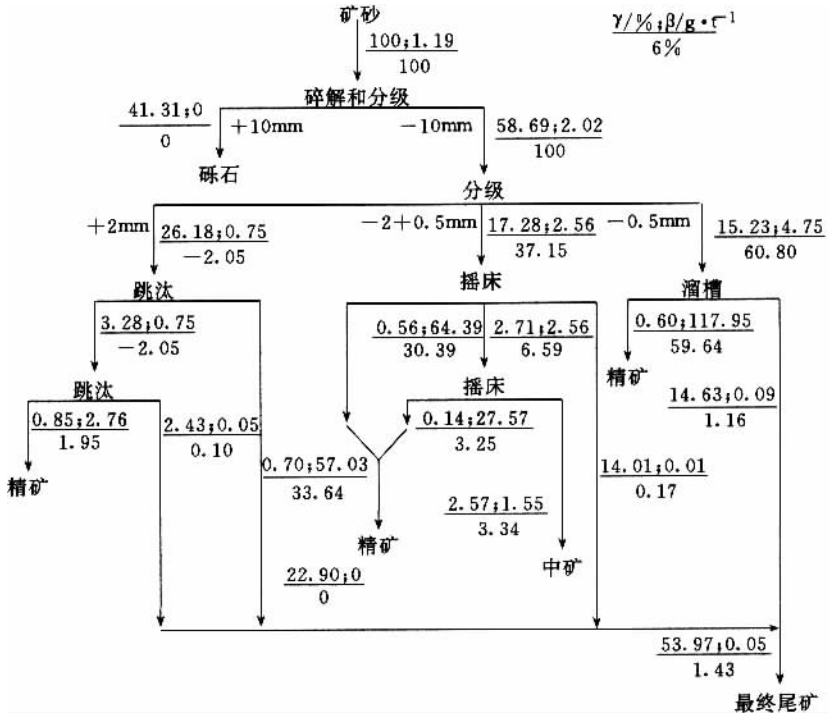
矿砂

$\frac{100;1.19}{100}$

$\frac{\gamma/\%;\beta/g\cdot t^{-1}}{6\%}$

碎解和分级

$\frac{41.31;0}{0}$

+10mm

−10mm

$\frac{58.69;2.02}{100}$

砾石

分级

+2mm

$\frac{26.18;0.75}{-2.05}$

−2+0.5mm

$\frac{17.28;2.56}{37.15}$

−0.5mm

$\frac{15.23;4.75}{60.80}$

跳汰

摇床

溜槽

$\frac{3.28;0.75}{-2.05}$

$\frac{0.56;64.39}{30.39}$

$\frac{2.71;2.56}{6.59}$

$\frac{0.60;117.95}{59.64}$

精矿

跳汰

摇床

$\frac{0.85;2.76}{1.95}$

$\frac{2.43;0.05}{0.10}$

$\frac{0.14;27.57}{3.25}$

$\frac{14.63;0.09}{1.16}$

精矿

$\frac{0.70;57.03}{33.64}$

$\frac{14.01;0.01}{0.17}$

$\frac{2.57;1.55}{3.34}$

精矿

中矿

$\frac{22.90;0}{0}$

$\frac{53.97;0.05}{1.43}$

最终尾矿